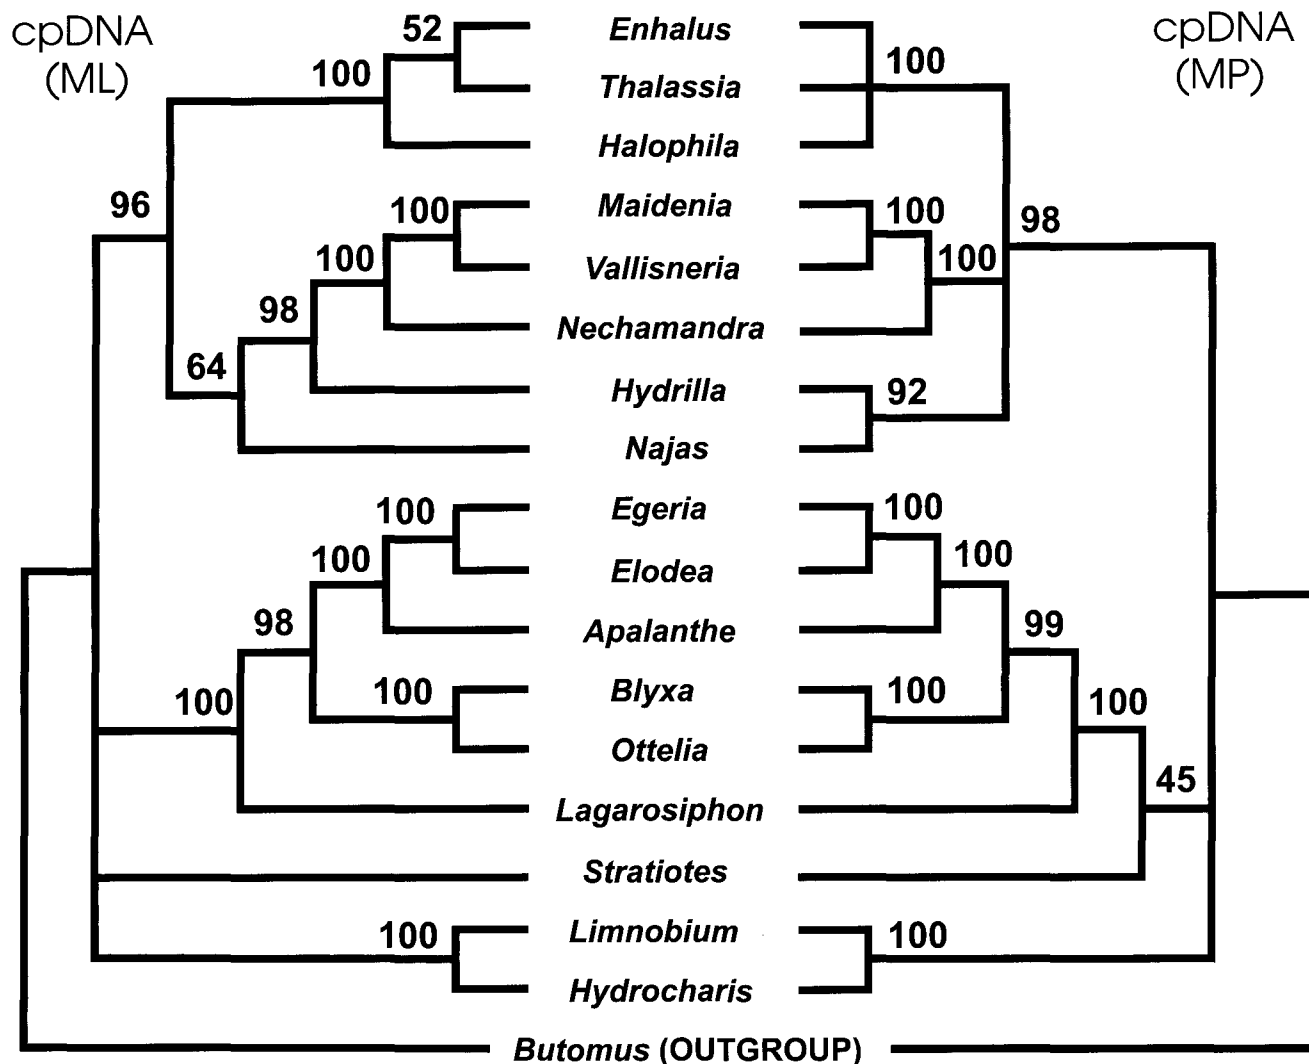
cpDNA (ML)

cpDNA (MP)

52
100
96
100
100
98
64
100
100
98
100
100
100

Enhalus
Thalassia
Halophila
Maidenia
Vallisneria
Nechamandra
Hydrilla
Najas
Egeria
Elodea
Apalanthe
Blyxa
Ottelia
Lagarosiphon
Stratiotes
Limnobium
Hydrocharis
Butomus (OUTGROUP)

100
100
98
100
92
100
100
99
100
100
45
100